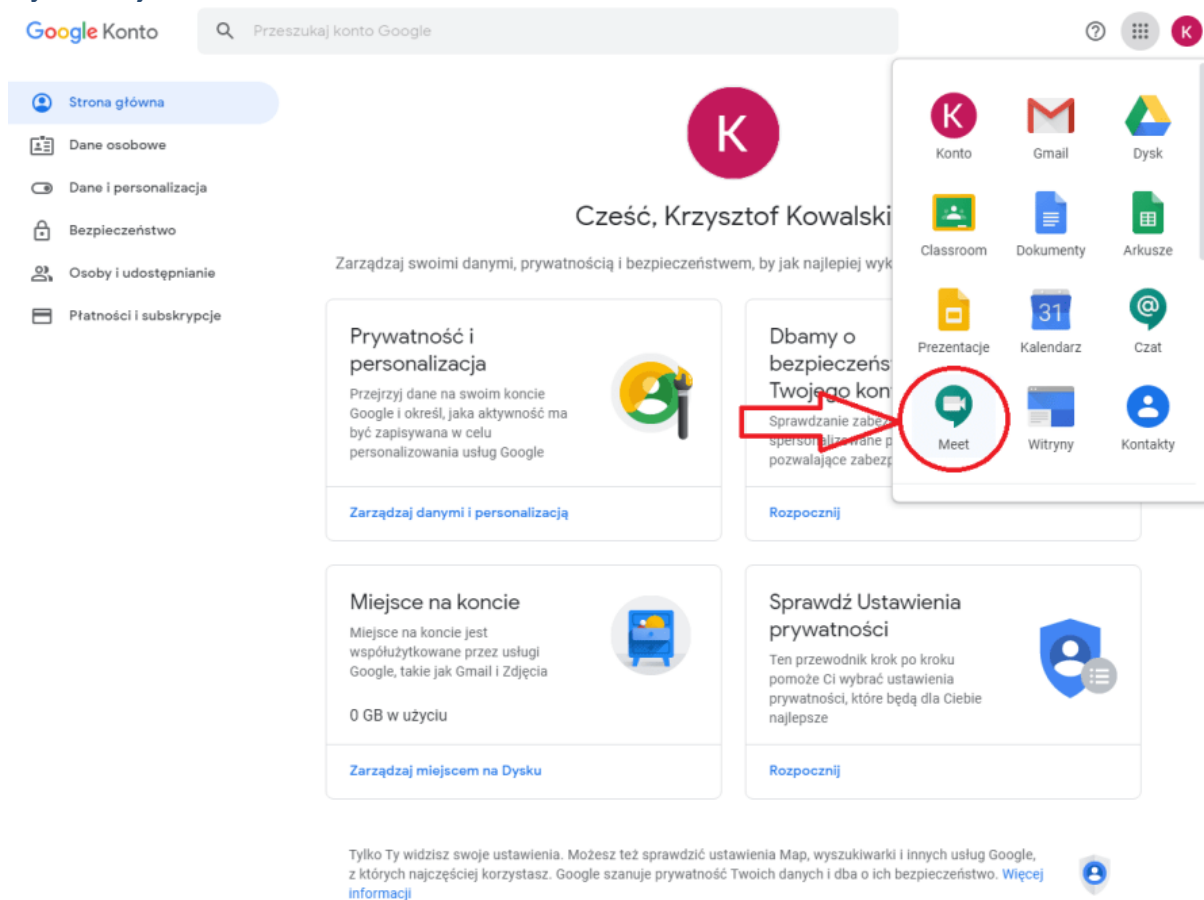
Google Konto

Przeszukaj konto Google

K

Strona główna
Dane osobowe
Dane i personalizacja
Bezpieczeństwo
Osoby i udostępnianie
Płatności i subskrypcje

K

Cześć, Krzysztof Kowalski

Zarządzaj swoimi danymi, prywatnością i bezpieczeństwem, by jak najlepiej wyk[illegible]

Prywatność i personalizacja
Przejrzyj dane na swoim koncie Google i określ, jaka aktywność ma być zapisywana w celu personalizowania usług Google
Zarządzaj danymi i personalizacją

Dbamy o bezpieczeńs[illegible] Twojego kon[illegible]
Sprawdzanie zabez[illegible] spersonalizowane p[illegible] pozwalające zabezp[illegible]
Rozpocznij

Miejsce na koncie
Miejsce na koncie jest współużytkowane przez usługi Google, takie jak Gmail i Zdjęcia
0 GB w użyciu
Zarządzaj miejscem na Dysku

Sprawdź Ustawienia prywatności
Ten przewodnik krok po kroku pomoże Ci wybrać ustawienia prywatności, które będą dla Ciebie najlepsze
Rozpocznij

Tylko Ty widzisz swoje ustawienia. Możesz też sprawdzić ustawienia Map, wyszukiwarki i innych usług Google, z których najczęściej korzystasz. Google szanuje prywatność Twoich danych i dba o ich bezpieczeństwo. Więcej informacji

K
Konto
Gmail
Dysk
Classroom
Dokumenty
Arkusze
Prezentacje
31
Kalendarz
Czat
Meet
Witryny
Kontakty